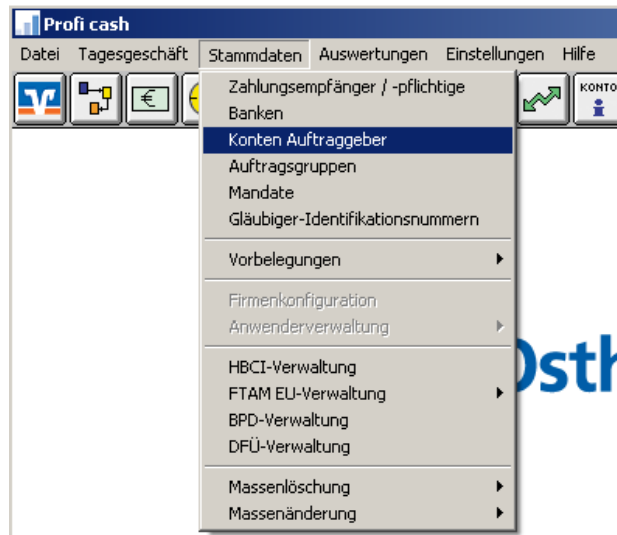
Profi cash

Datei Tagesgeschäft Stammdaten Auswertungen Einstellungen Hilfe

€ KONTO

Zahlungsempfänger / -pflichtige
Banken
Konten Auftraggeber
Auftragsgruppen
Mandate
Gläubiger-Identifikationsnummern

Vorbelegungen

Firmenkonfiguration
Anwenderverwaltung

HBCI-Verwaltung
FTAM EU-Verwaltung
BPD-Verwaltung
DFÜ-Verwaltung

Massenlöschung
Massenänderung

Osth